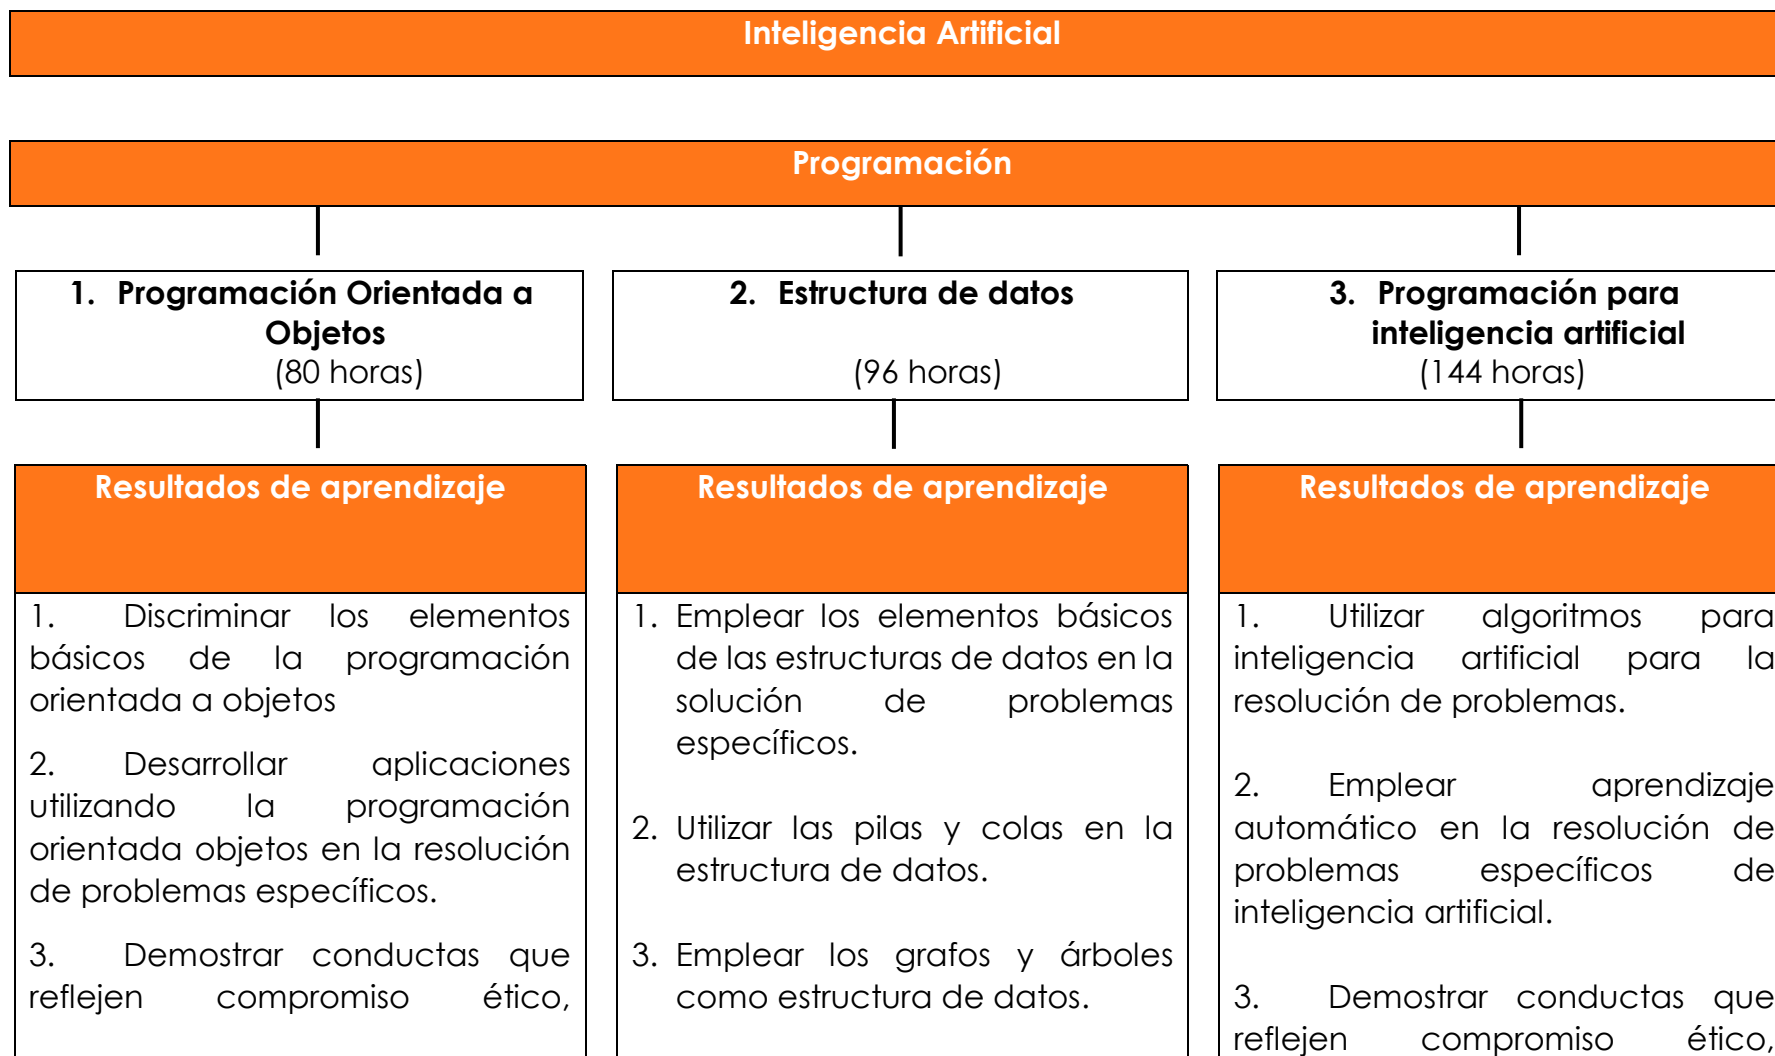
Inteligencia Artificial

Programación

1. Programación Orientada a Objetos
(80 horas)

Resultados de aprendizaje

1. Discriminar los elementos básicos de la programación orientada a objetos

2. Desarrollar aplicaciones utilizando la programación orientada objetos en la resolución de problemas específicos.

3. Demostrar conductas que reflejen compromiso ético,

2. Estructura de datos
(96 horas)

Resultados de aprendizaje

1. Emplear los elementos básicos de las estructuras de datos en la solución de problemas específicos.

2. Utilizar las pilas y colas en la estructura de datos.

3. Emplear los grafos y árboles como estructura de datos.

3. Programación para inteligencia artificial
(144 horas)

Resultados de aprendizaje

1. Utilizar algoritmos para inteligencia artificial para la resolución de problemas.

2. Emplear aprendizaje automático en la resolución de problemas específicos de inteligencia artificial.

3. Demostrar conductas que reflejen compromiso ético,